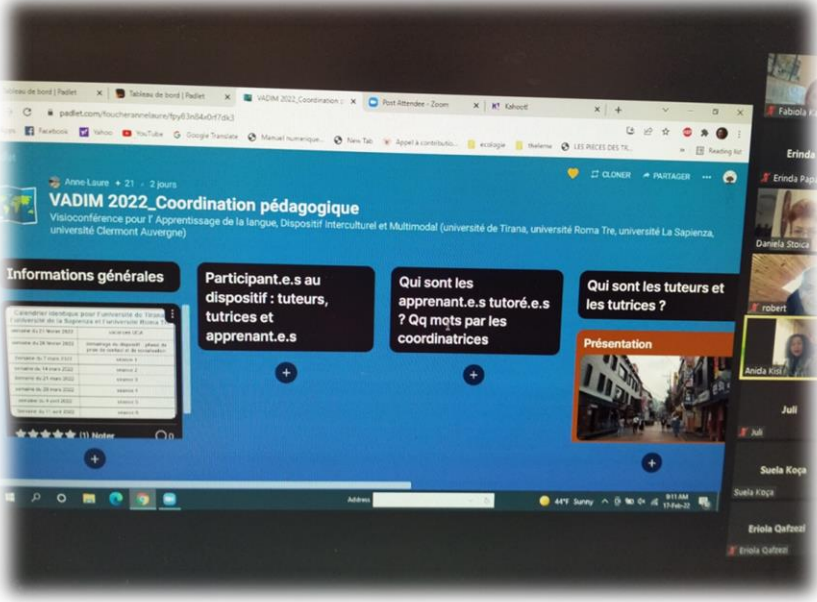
Tableau de bord | Padlet
Tableau de bord | Padlet
VADIM 2022_Coordination
Post Attendee - Zoom
Kahoot!

padlet.com/foucherannelaure/fpy83n84x0rf7dk3

Facebook Yahoo YouTube Google Translate Manuel numerique... New Tab Appel à contributio... ecologie thelema LES PIECES DES TR... Reading list

Anne Laure • 21 • 2 jours

CLONER PARTAGER

VADIM 2022_Coordination pédagogique

Visioconférence pour l' Apprentissage de la langue, Dispositif Interculturel et Multimodal (université de Tirana, université Roma Tre, université La Sapienza, université Clermont Auvergne)

Informations générales

Calendrier identique pour l'université de Tirana, l'université de la Sapienza et l'université Roma Tre

| semaine du 21 février 2022 | vacances UCA |
|---|---|
| semaine du 28 février 2022 | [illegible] |
| semaine du 7 mars 2022 | séance 1 |
| semaine du 14 mars 2022 | séance 2 |
| semaine du 21 mars 2022 | séance 3 |
| semaine du 28 mars 2022 | séance 4 |
| semaine du 4 avril 2022 | séance 5 |
| semaine du 11 avril 2022 | séance 6 |

(1) Noter 0

Participant.e.s au dispositif : tuteurs, tutrices et apprenant.e.s

Qui sont les apprenant.e.s tutoré.e.s ? Qq mots par les coordinatrices

Qui sont les tuteurs et les tutrices ?

Présentation

Address

44°F Sunny 9:11 AM 17-Feb-22

Fabiola K
Erinda
Erinda Papa
Daniela Stoica
robert
Anida Kisi
Juli
Juli
Suela Koça
Suela Koça
Eriola Qafzezi
Eriola Qafzezi